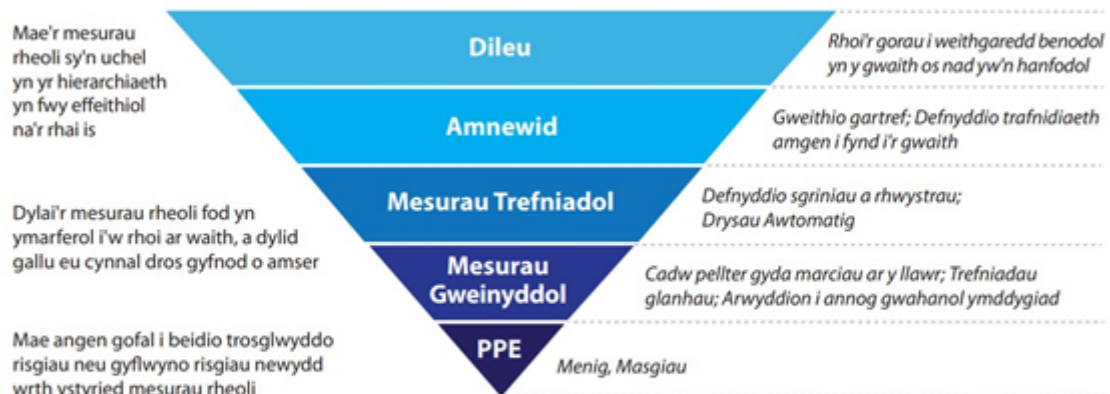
Mae'r mesurau rheoli sy'n uchel yn yr hierarchiaeth yn fwy effeithiol na'r rhai is

Dileu

Rhoi'r gorau i weithgaredd benodol yn y gwaith os nad yw'n hanfodol

Amnewid

Gweithio gartref; Defnyddio trafnidiaeth amgen i fynd i'r gwaith

Dylai'r mesurau rheoli fod yn ymarferol i'w rhoi ar waith, a dylid gallu eu cynnal dros gyfnod o amser

Mesurau Trefniadol

Defnyddio sgriniau a rhwystrau; Drysau Awtomatig

Mesurau Gweinyddol

Cadw pellter gyda marciau ar y llawr; Trefniadau glanhau; Arwyddion i annog gwahanol ymddygiad

Mae angen gofal i beidio trosglwyddo risgiau neu gyflwyno risgiau newydd wrth ystyried mesurau rheoli

PPE

Menig, Masgiau